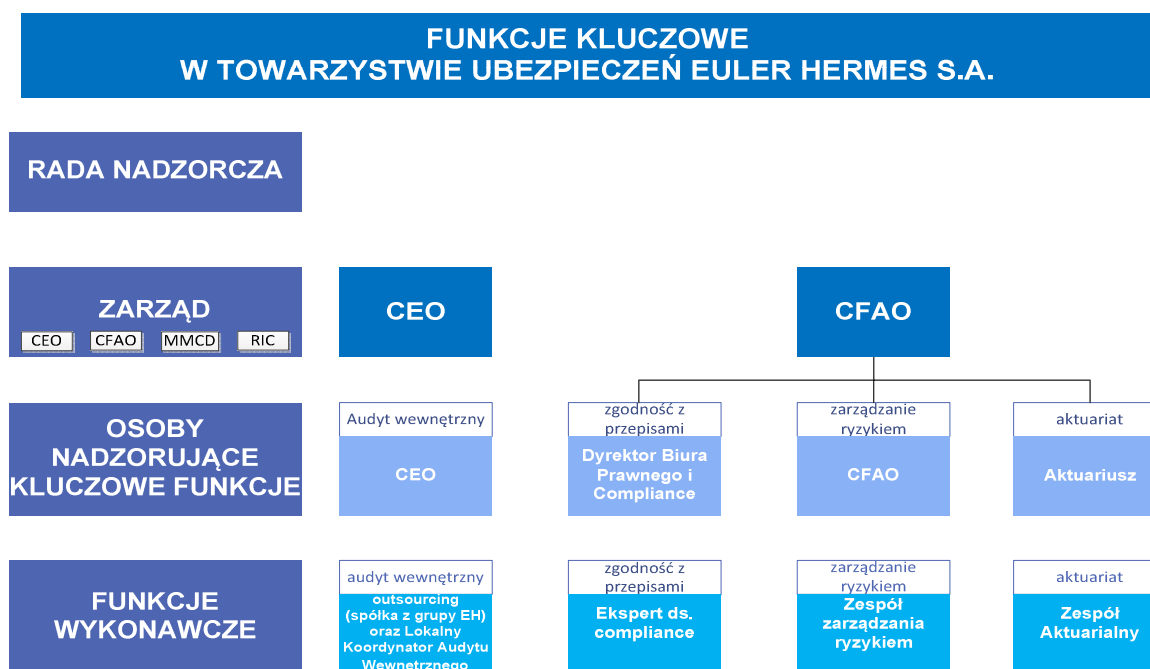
FUNKCJE KLUCZOWE
W TOWARZYSTWIE UBEZPIECZEŃ EULER HERMES S.A.

RADA NADZORCZA

ZARZĄD
CEO CFAO MMCD RIC

CEO

CFAO

OSOBY NADZORUJĄCE KLUCZOWE FUNKCJE

Audyt wewnętrzny
CEO

zgodność z przepisami
Dyrektor Biura Prawnego i Compliance

zarządzanie ryzykiem
CFAO

aktuariat
Aktuariusz

FUNKCJE WYKONAWCZE

audyt wewnętrzny
outsourcing (spółka z grupy EH) oraz Lokalny Koordynator Audytu Wewnętrznego

zgodność z przepisami
Ekspert ds. compliance

zarządzanie ryzykiem
Zespół zarządzania ryzykiem

aktuariat
Zespół Aktuarialny